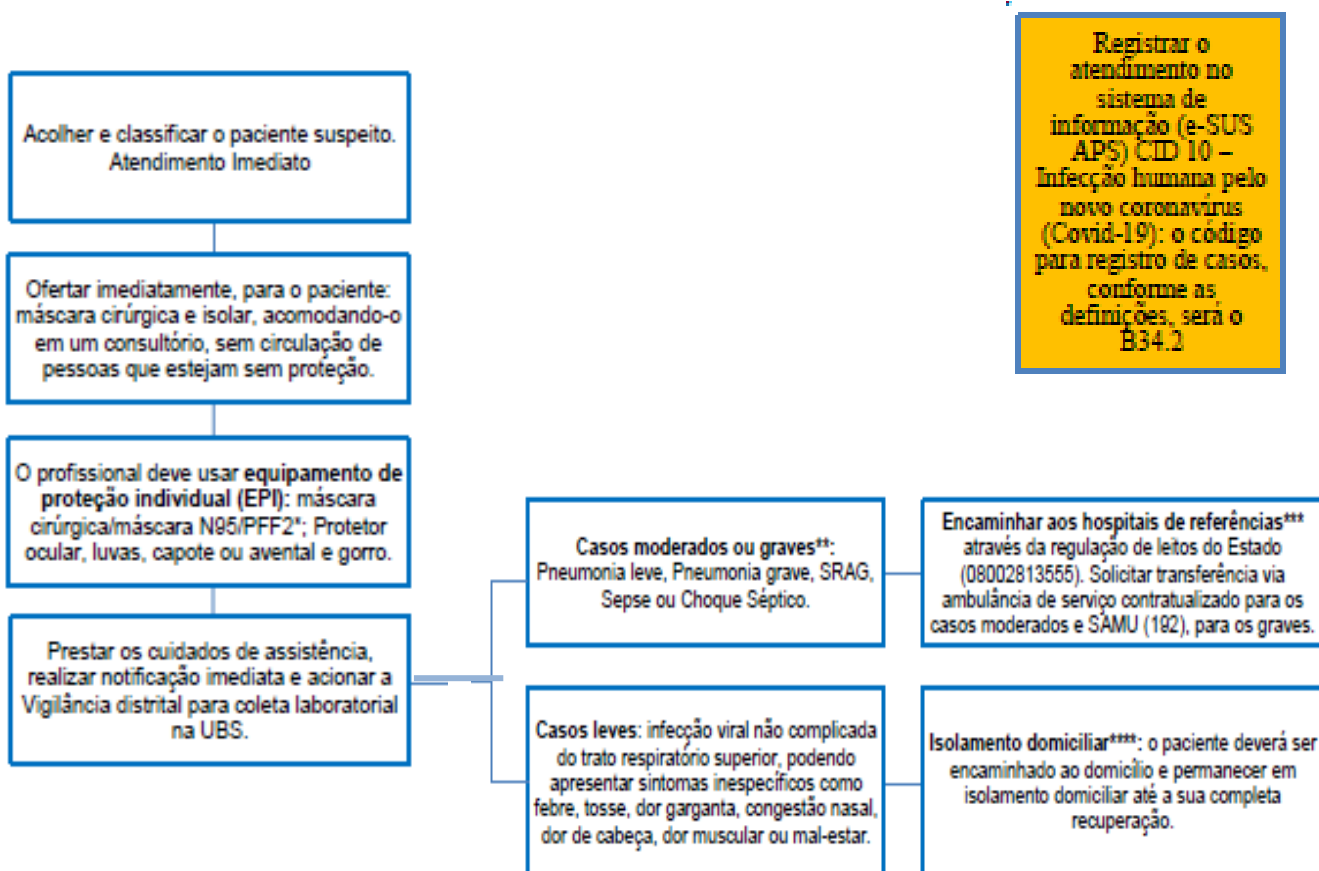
Registrar o atendimento no sistema de informação (e-SUS APS) CID 10 – Infecção humana pelo novo coronavírus (Covid-19): o código para registro de casos, conforme as definições, será o B34.2

Acolher e classificar o paciente suspeito. Atendimento Imediato

Ofertar imediatamente, para o paciente: máscara cirúrgica e isolar, acomodando-o em um consultório, sem circulação de pessoas que estejam sem proteção.

O profissional deve usar **equipamento de proteção individual (EPI)**: máscara cirúrgica/máscara N95/PFF2*; Protetor ocular, luvas, capote ou avental e gorro.

Prestar os cuidados de assistência, realizar notificação imediata e acionar a Vigilância distrital para coleta laboratorial na UBS.

**Casos moderados ou graves****: Pneumonia leve, Pneumonia grave, SRAG, Sepse ou Choque Séptico.

**Encaminhar aos hospitais de referências***** através da regulação de leitos do Estado (08002813555). Solicitar transferência via ambulância de serviço contratualizado para os casos moderados e SAMU (192), para os graves.

**Casos leves**: infecção viral não complicada do trato respiratório superior, podendo apresentar sintomas inespecíficos como febre, tosse, dor garganta, congestão nasal, dor de cabeça, dor muscular ou mal-estar.

**Isolamento domiciliar******: o paciente deverá ser encaminhado ao domicílio e permanecer em isolamento domiciliar até a sua completa recuperação.